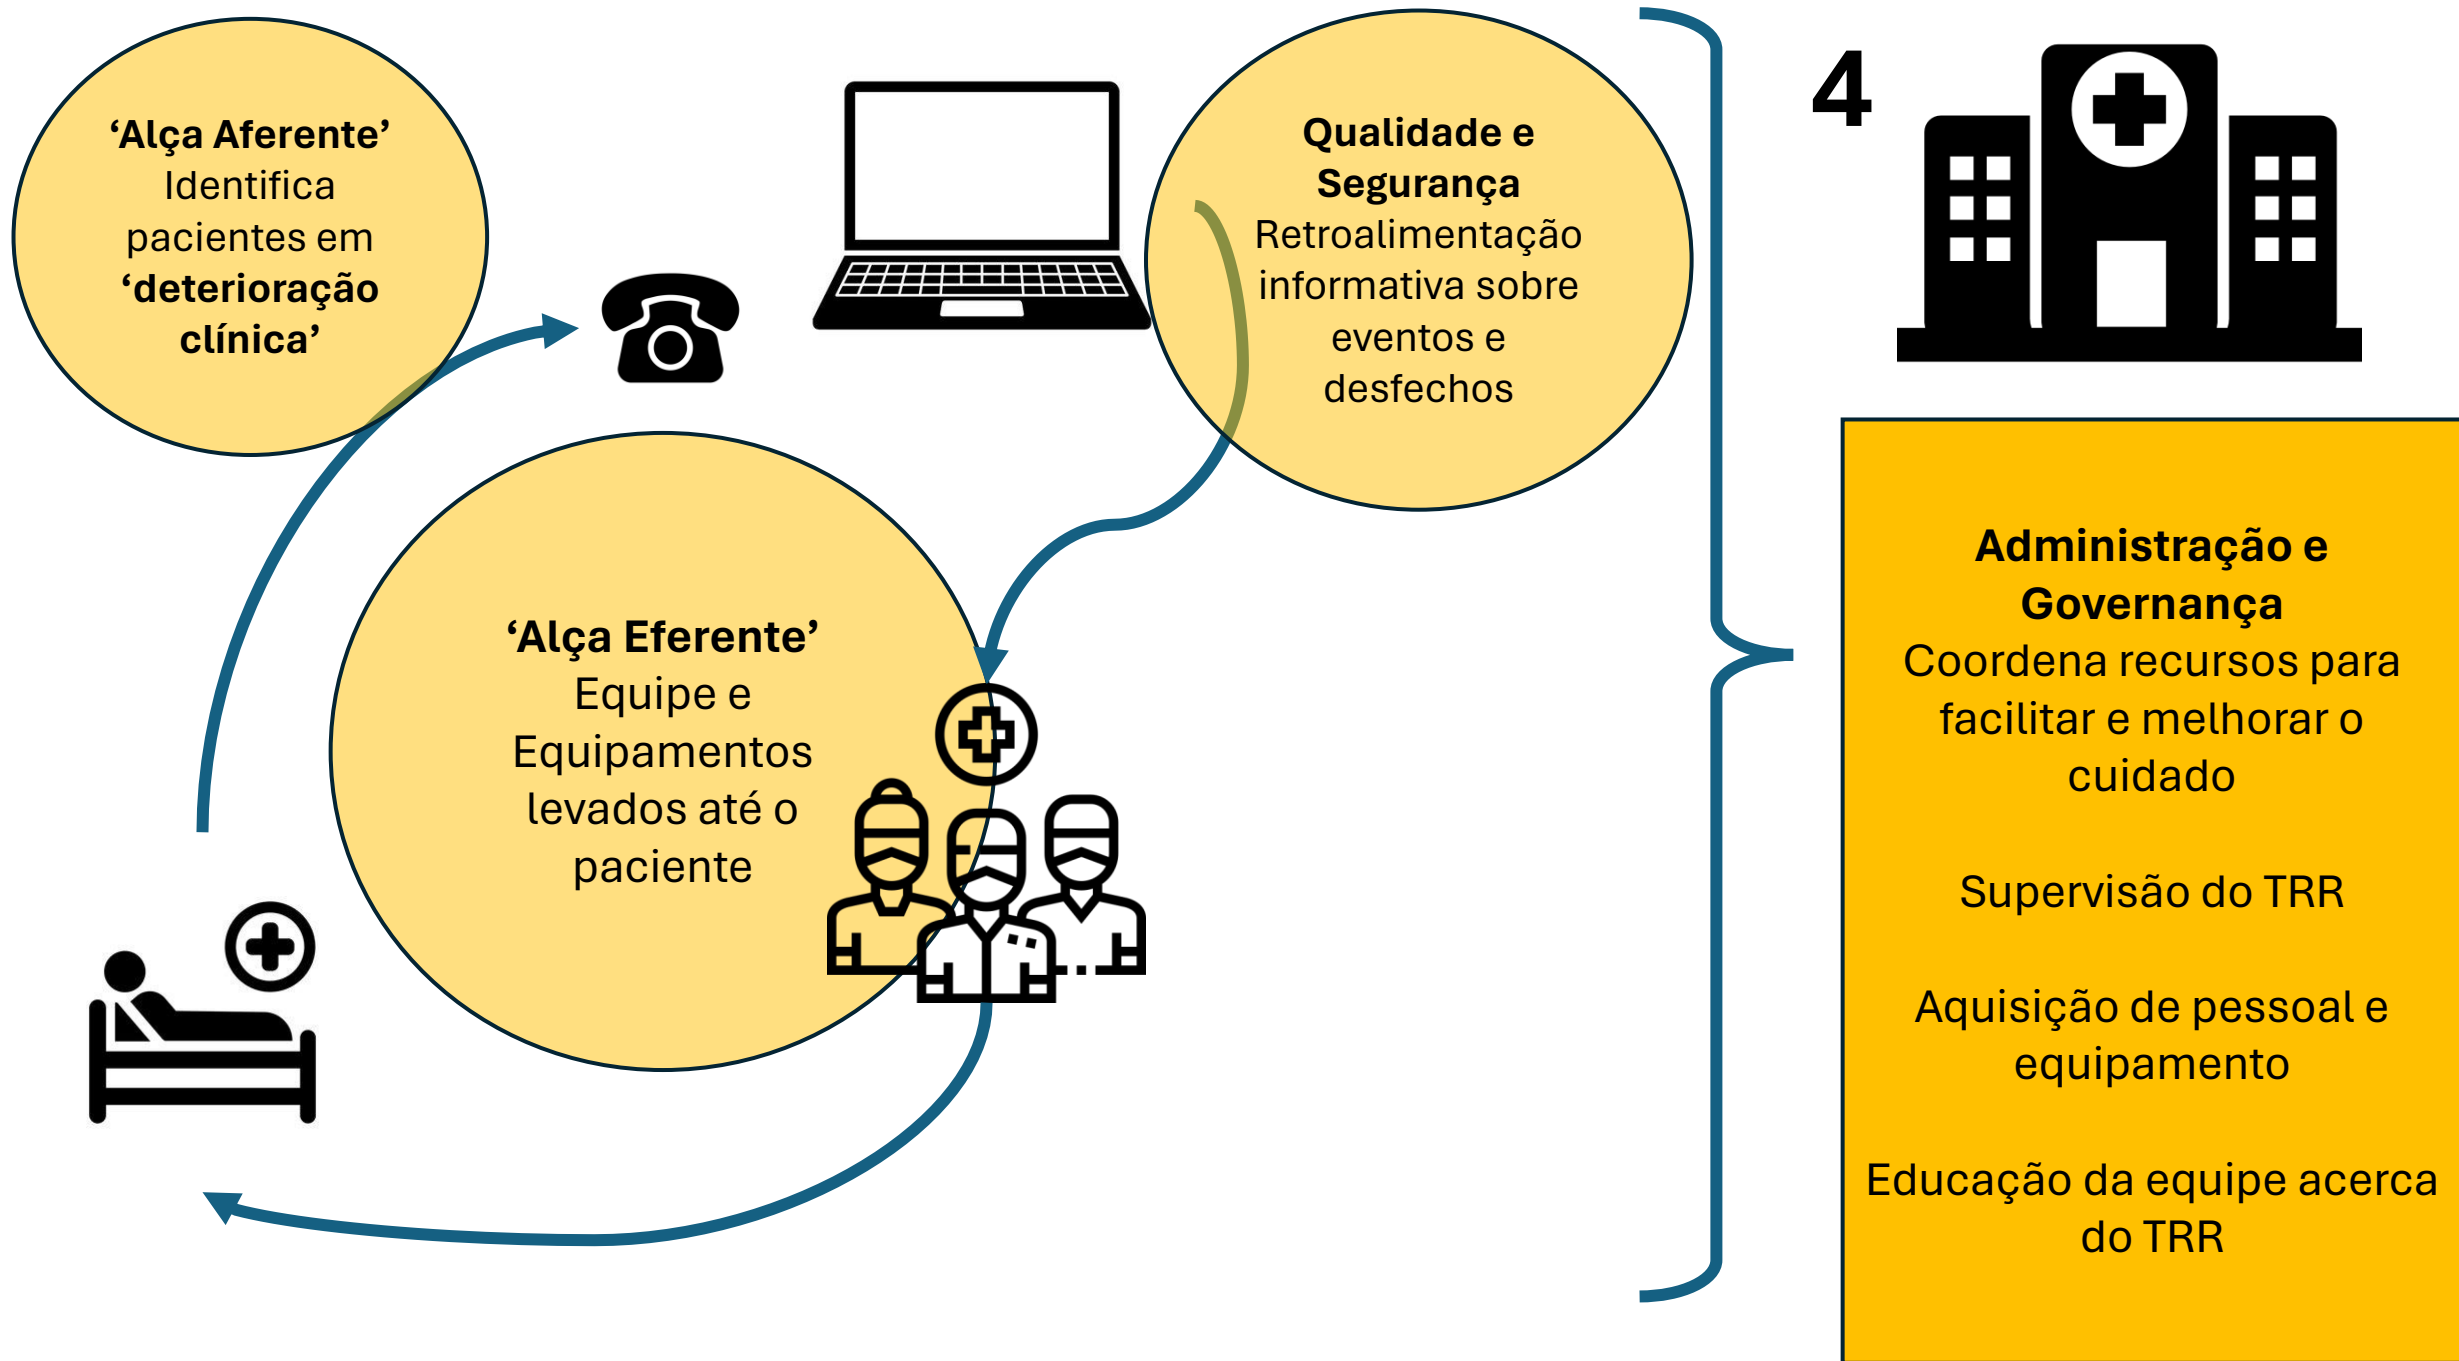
‘Alça Aferente’
Identifica pacientes em ‘deterioração clínica’

Qualidade e Segurança
Retroalimentação informativa sobre eventos e desfechos

4

‘Alça Eferente’
Equipe e Equipamentos levados até o paciente

Administração e Governança
Coordena recursos para facilitar e melhorar o cuidado

Supervisão do TRR

Aquisição de pessoal e equipamento

Educação da equipe acerca do TRR